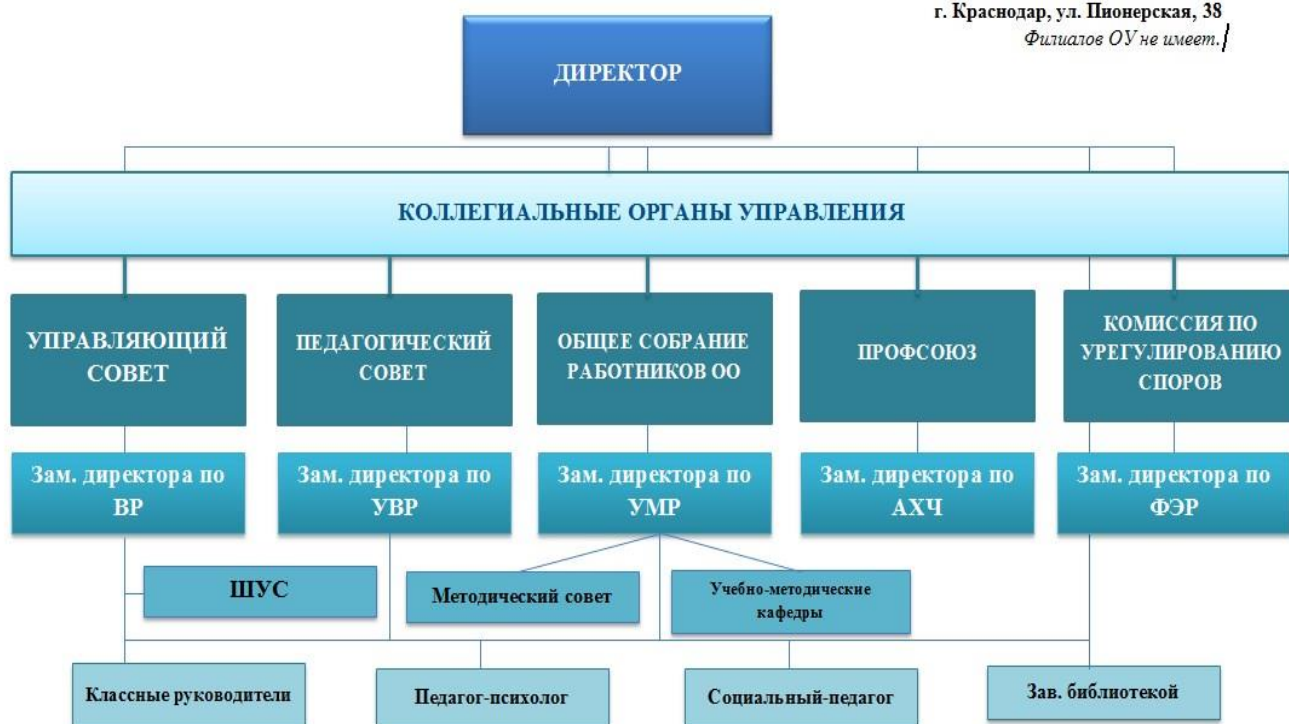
г. Краснодар, ул. Пионерская, 38
Филиалов ОУ не имеет.

ДИРЕКТОР

КОЛЛЕГИАЛЬНЫЕ ОРГАНЫ УПРАВЛЕНИЯ

УПРАВЛЯЮЩИЙ СОВЕТ

ПЕДАГОГИЧЕСКИЙ СОВЕТ

ОБЩЕЕ СОБРАНИЕ РАБОТНИКОВ ОО

ПРОФСОЮЗ

КОМИССИЯ ПО УРЕГУЛИРОВАНИЮ СПОРОВ

Зам. директора по ВР

Зам. директора по УВР

Зам. директора по УМР

Зам. директора по АХЧ

Зам. директора по ФЭР

ШУС

Методический совет

Учебно-методические кафедры

Классные руководители

Педагог-психолог

Социальный-педагог

Зав. библиотекой